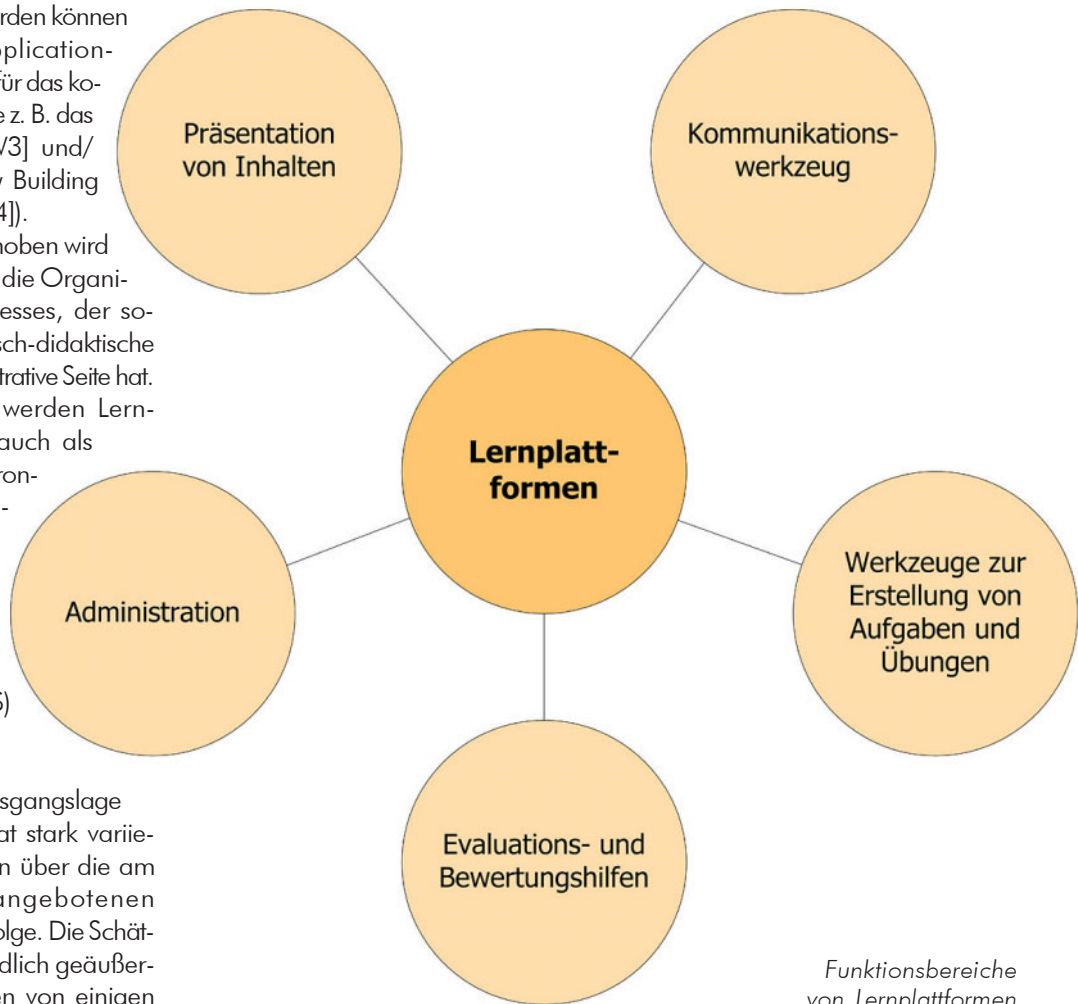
rden können
plication-
für das ko-
z. B. das
V3] und/
Building
4]).
hoben wird
die Organi-
esses, der so-
sch-didaktische
trative Seite hat.
werden Lern-
auch als
ron-
-

6)

sgangslage
at stark variie-
n über die am
angebotenen
olge. Die Schät-
dlich geäußer-
en von einigen

Präsentation von Inhalten

Kommunikationswerkzeug

Lernplattformen

Administration

Werkzeuge zur Erstellung von Aufgaben und Übungen

Evaluations- und Bewertungshilfen

Funktionsbereiche von Lernplattformen